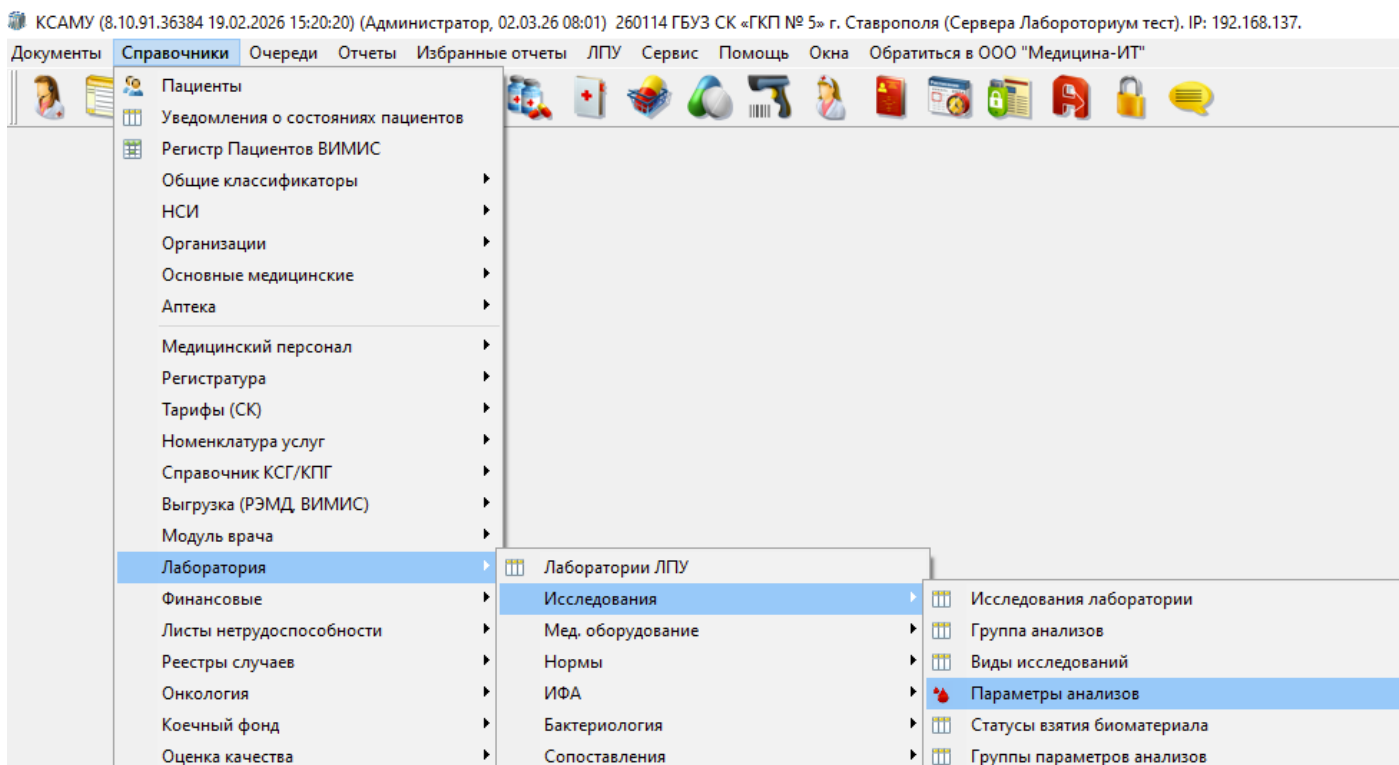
КСАМУ (8.10.91.36384 19.02.2026 15:20:20) (Администратор, 02.03.26 08:01) 260114 ГБУЗ СК «ГКП № 5» г. Ставрополя (Сервера Лабороториум тест). IP: 192.168.137.

Документы Справочники Очереди Отчеты Избранные отчеты ЛПУ Сервис Помощь Окна Обратиться в ООО "Медицина-ИТ"

Пациенты
Уведомления о состояниях пациентов
Регистр Пациентов ВИМИС
Общие классификаторы
НСИ
Организации
Основные медицинские
Аптека
Медицинский персонал
Регистратура
Тарифы (СК)
Номенклатура услуг
Справочник КСГ/КПГ
Выгрузка (РЭМД, ВИМИС)
Модуль врача
Лаборатория
Финансовые
Листы нетрудоспособности
Реестры случаев
Онкология
Коечный фонд
Оценка качества

Лаборатории ЛПУ
Исследования
Мед. оборудование
Нормы
ИФА
Бактериология
Сопоставления

Исследования лаборатории
Группа анализов
Виды исследований
Параметры анализов
Статусы взятия биоматериала
Группы параметров анализов